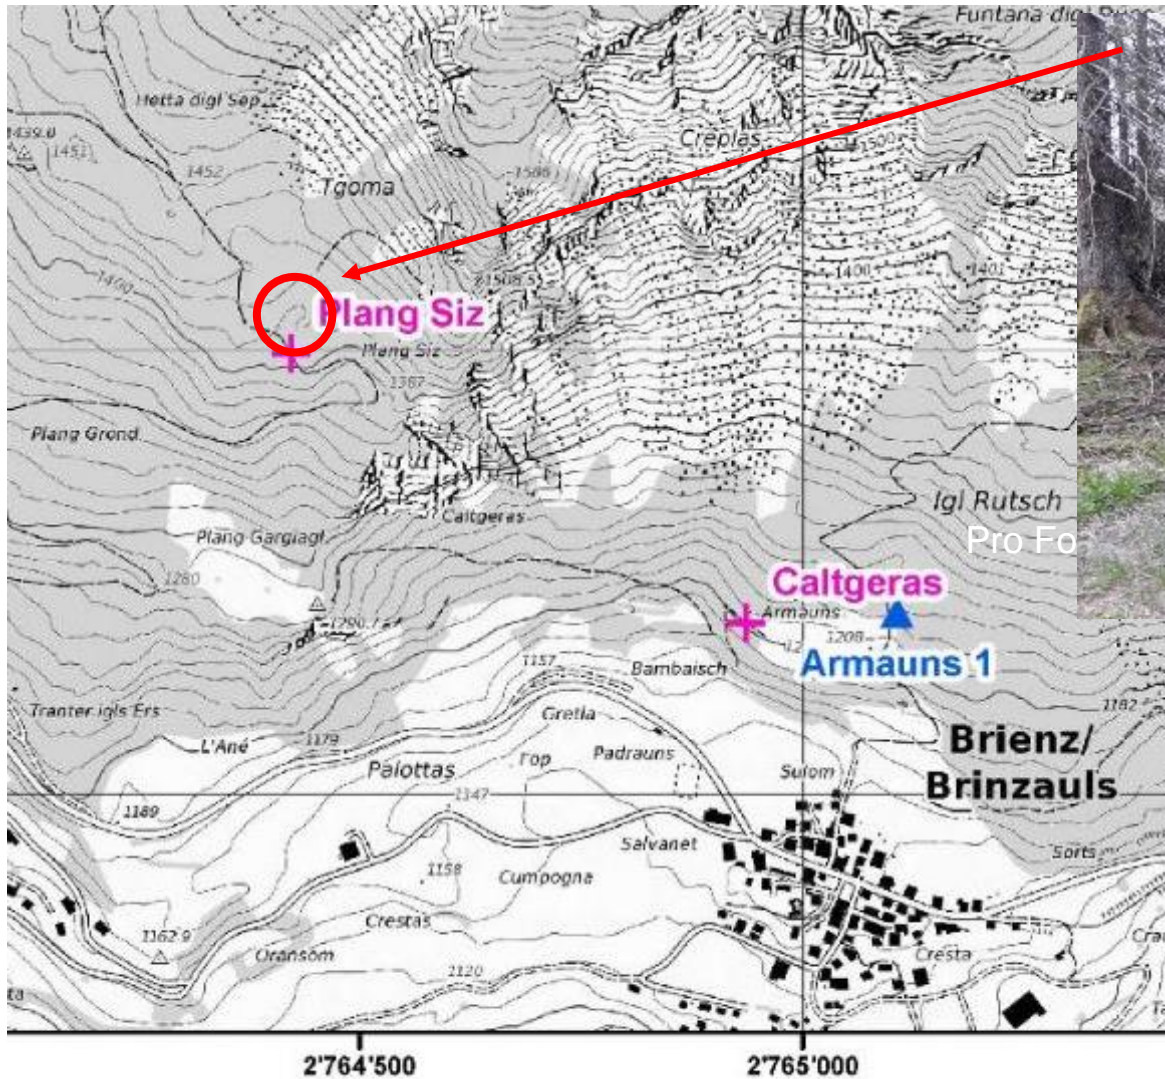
Funtana digl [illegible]
Hetta digl Sep
1439.8
1451
1452
Tgoma
Creplas
1586
1500
1400
1508
1400
1401
Plang Siz
Plang Siz
1387
Plang Grond
Caltgeras
Igl Rutsch
Pro Fo
Plang Gargiagl
1280
1290.7
Caltgeras
Armauns
1208
Armauns 1
1157
Bambaisch
1182
Tranter igls Ers
Gretla
L'Ané
1179
Fop
Padrauns
Palottas
Sulom
Brienz/
Brinzauls
1147
1189
Salvanet
Sorts
1158
Cumpogna
Crestas
1162.9
Oransom
Cresta
Cra
1120
ta
Ta
2'764'500
2'765'000